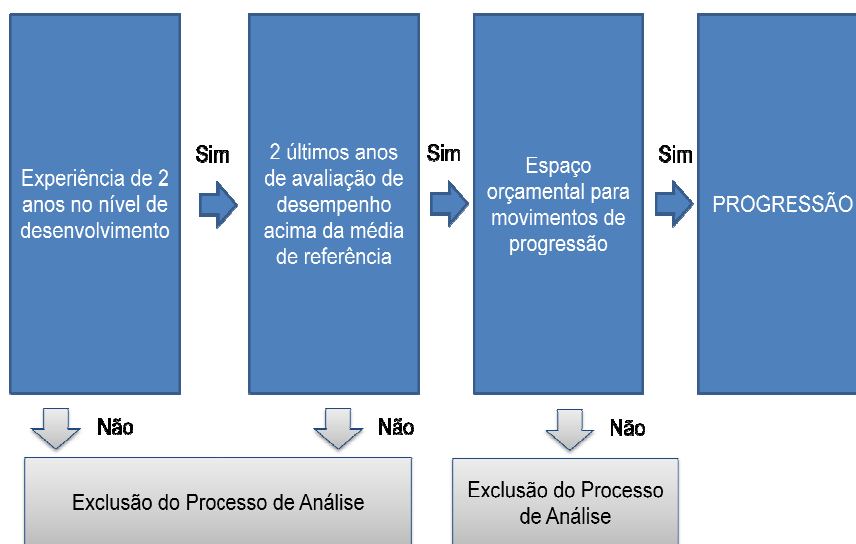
Experiência de 2 anos no nível de desenvolvimento

Sim

2 últimos anos de avaliação de desempenho acima da média de referência

Sim

Espaço orçamental para movimentos de progressão

Sim

PROGRESSÃO

Não

Não

Exclusão do Processo de Análise

Não

Exclusão do Processo de Análise